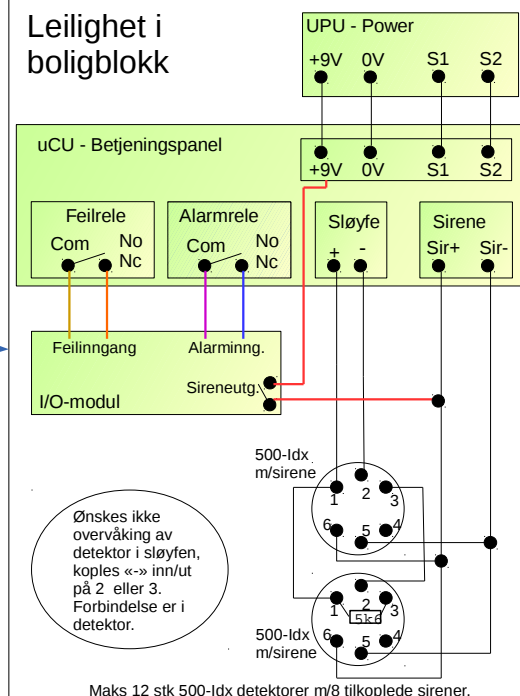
Leilighet i boligblokk

UPU - Power
+9V 0V S1 S2

uCU - Betjeningspanel
+9V 0V S1 S2

Feilrele
Com No Nc

Alarmrele
Com No Nc

Sløyfe
+ -

Sirene
Sir+ Sir-

Feilinngang
Alarminng.
Sireneutg.
I/O-modul

500-Idx m/sirene
1 2 3
6 5 4

Ønskes ikke overvåking av detektor i sløyfen, koples «-» inn/ut på 2 eller 3. Forbindelse er i detektor.

1 2 3
5k6
6 5 4
500-Idx m/sirene

Maks 12 stk 500-Idx detektorer m/8 tilkoplede sirener.